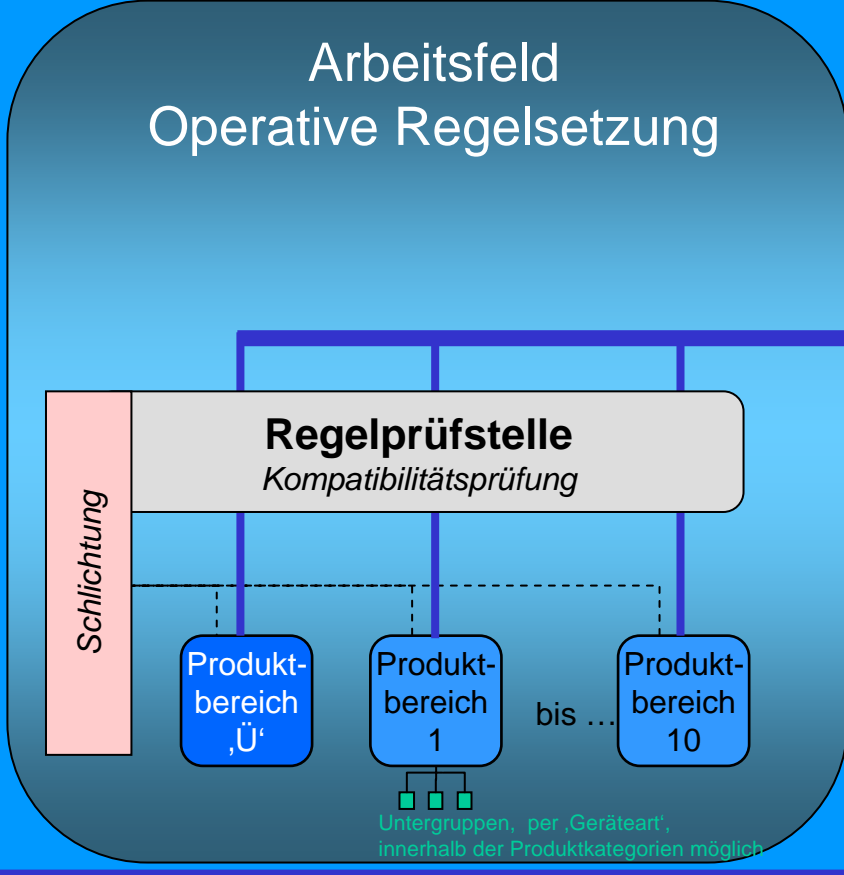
Arbeitsfeld
Operative Regelsetzung

Regelprüfstelle
Kompatibilitätsprüfung

Schlichtung

Produktbereich ‚Ü‘

Produktbereich 1

bis …

Produktbereich 10

Untergruppen, per ‚Geräteart‘, innerhalb der Produktkategorien möglich